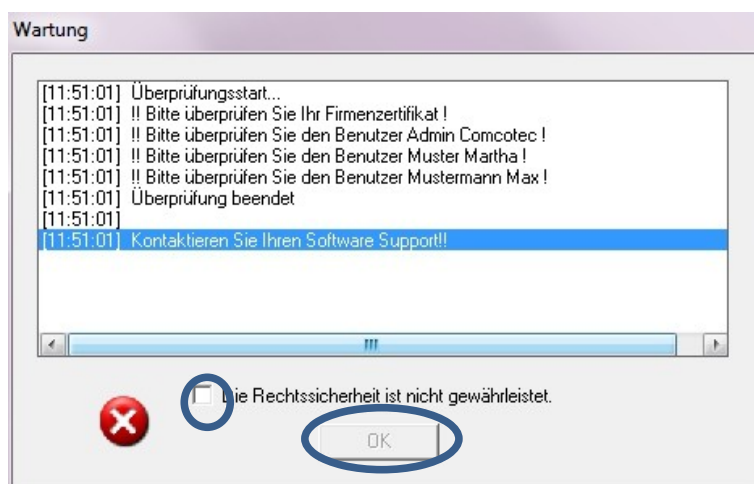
Wartung

[11:51:01] Überprüfungsstart...
[11:51:01] !! Bitte überprüfen Sie Ihr Firmenzertifikat !
[11:51:01] !! Bitte überprüfen Sie den Benutzer Admin Comcotec !
[11:51:01] !! Bitte überprüfen Sie den Benutzer Muster Martha !
[11:51:01] !! Bitte überprüfen Sie den Benutzer Mustermann Max !
[11:51:01] Überprüfung beendet
[11:51:01]
[11:51:01] Kontaktieren Sie Ihren Software Support!!

Die Rechtssicherheit ist nicht gewährleistet.

OK